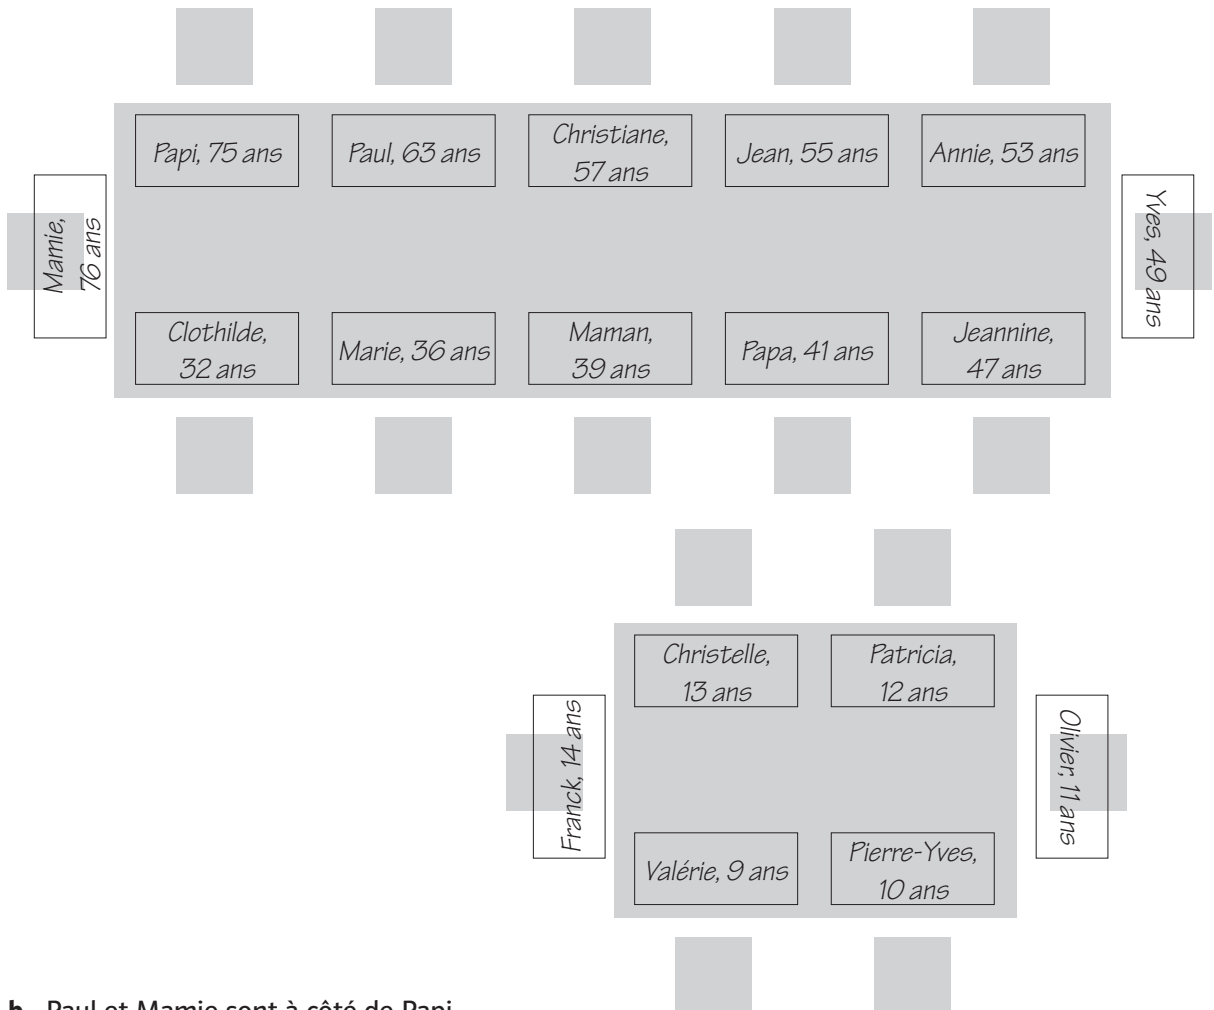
Papi, 75 ans
Paul, 63 ans
Christiane, 57 ans
Jean, 55 ans
Annie, 53 ans

Mamie, 76 ans

Yves, 49 ans

Clothilde, 32 ans
Marie, 36 ans
Maman, 39 ans
Papa, 41 ans
Jeannine, 47 ans

Christelle, 13 ans
Patricia, 12 ans

Franck, 14 ans

Olivier, 11 ans

Valérie, 9 ans
Pierre-Yves, 10 ans

b. Paul et Mamie sont à côté de Papi.